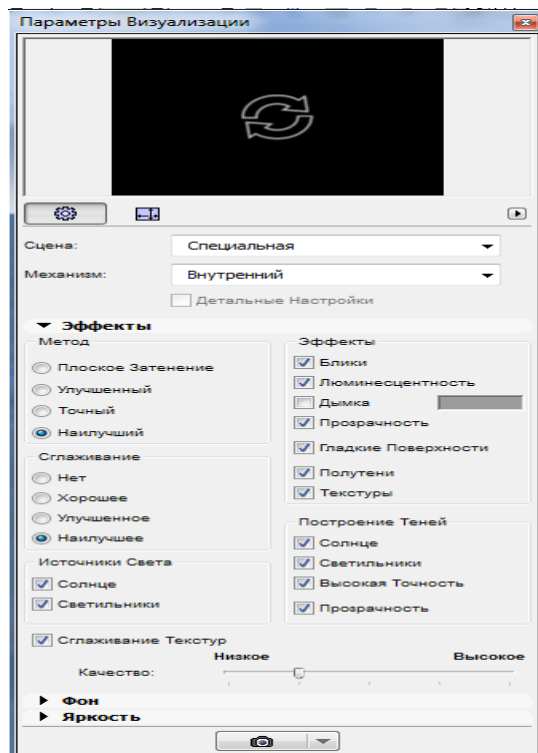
Параметры Визуализации

Сцена: Специальная

Механизм: Внутренний

Детальные Настройки

Эффекты

Метод

Плоское Затенение

Улучшенный

Точный

Наилучший

Сглаживание

Нет

Хорошее

Улучшенное

Наилучшее

Источники Света

Солнце

Светильники

Эффекты

Блики

Люминесцентность

Дымка

Прозрачность

Гладкие Поверхности

Полутени

Текстуры

Построение Теней

Солнце

Светильники

Высокая Точность

Прозрачность

Сглаживание Текстур

Качество: Низкое Высокое

Фон

Яркость